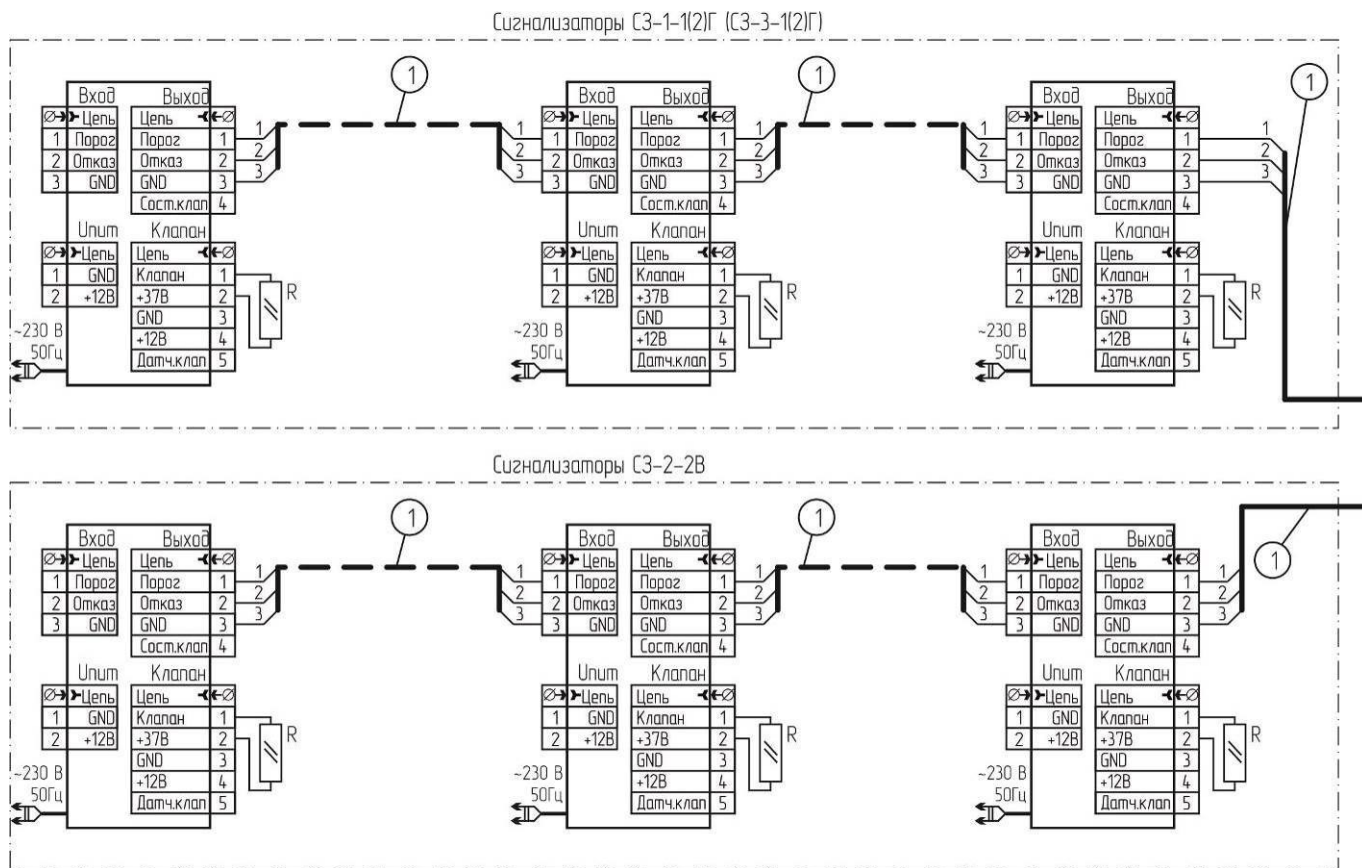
Сигнализаторы СЗ-1-1(2)Г (СЗ-3-1(2)Г)

| Вход | |
|---|---|
| Ø | Цепь |
| 1 | Порог |
| 2 | Отказ |
| 3 | GND |

| Выход | |
|---|---|
| Цепь | Ø |
| Порог | 1 |
| Отказ | 2 |
| GND | 3 |
| Сост.клап | 4 |

| Uпит | |
|---|---|
| Ø | Цепь |
| 1 | GND |
| 2 | +12В |

| Клапан | |
|---|---|
| Цепь | Ø |
| Клапан | 1 |
| +37В | 2 |
| GND | 3 |
| +12В | 4 |
| Датч.клап | 5 |

~230 В 50Гц

R

1 2 3

1

Вход Выход Цепь Цепь Порог Порог Отказ Отказ GND GND Сост.клап Uпит Клапан Цепь Цепь GND Клапан +12В +37В GND +12В Датч.клап ~230 В 50Гц R 1

Вход Выход Цепь Цепь Порог Порог Отказ Отказ GND GND Сост.клап Uпит Клапан Цепь Цепь GND Клапан +12В +37В GND +12В Датч.клап ~230 В 50Гц R 1

Сигнализаторы СЗ-2-2В

Вход Выход Цепь Цепь Порог Порог Отказ Отказ GND GND Сост.клап Uпит Клапан Цепь Цепь GND Клапан +12В +37В GND +12В Датч.клап ~230 В 50Гц R 1

Вход Выход Цепь Цепь Порог Порог Отказ Отказ GND GND Сост.клап Uпит Клапан Цепь Цепь GND Клапан +12В +37В GND +12В Датч.клап ~230 В 50Гц R 1

Вход Выход Цепь Цепь Порог Порог Отказ Отказ GND GND Сост.клап Uпит Клапан Цепь Цепь GND Клапан +12В +37В GND +12В Датч.клап ~230 В 50Гц R 1